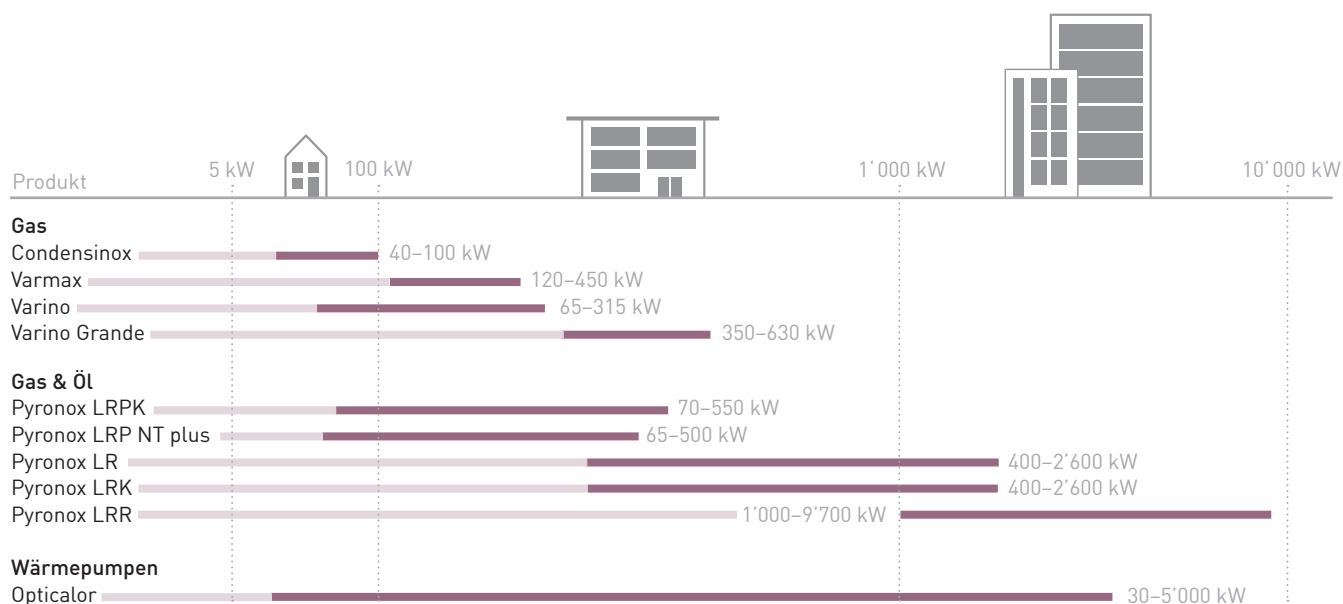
5 kW
100 kW
1'000 kW
10'000 kW
Produkt

Gas
Condensinox 40–100 kW
Varmax 120–450 kW
Varino 65–315 kW
Varino Grande 350–630 kW

Gas & Öl
Pyronox LRPK 70–550 kW
Pyronox LRP NT plus 65–500 kW
Pyronox LR 400–2'600 kW
Pyronox LRK 400–2'600 kW
Pyronox LRR 1'000–9'700 kW

Wärmepumpen
Opticalor 30–5'000 kW